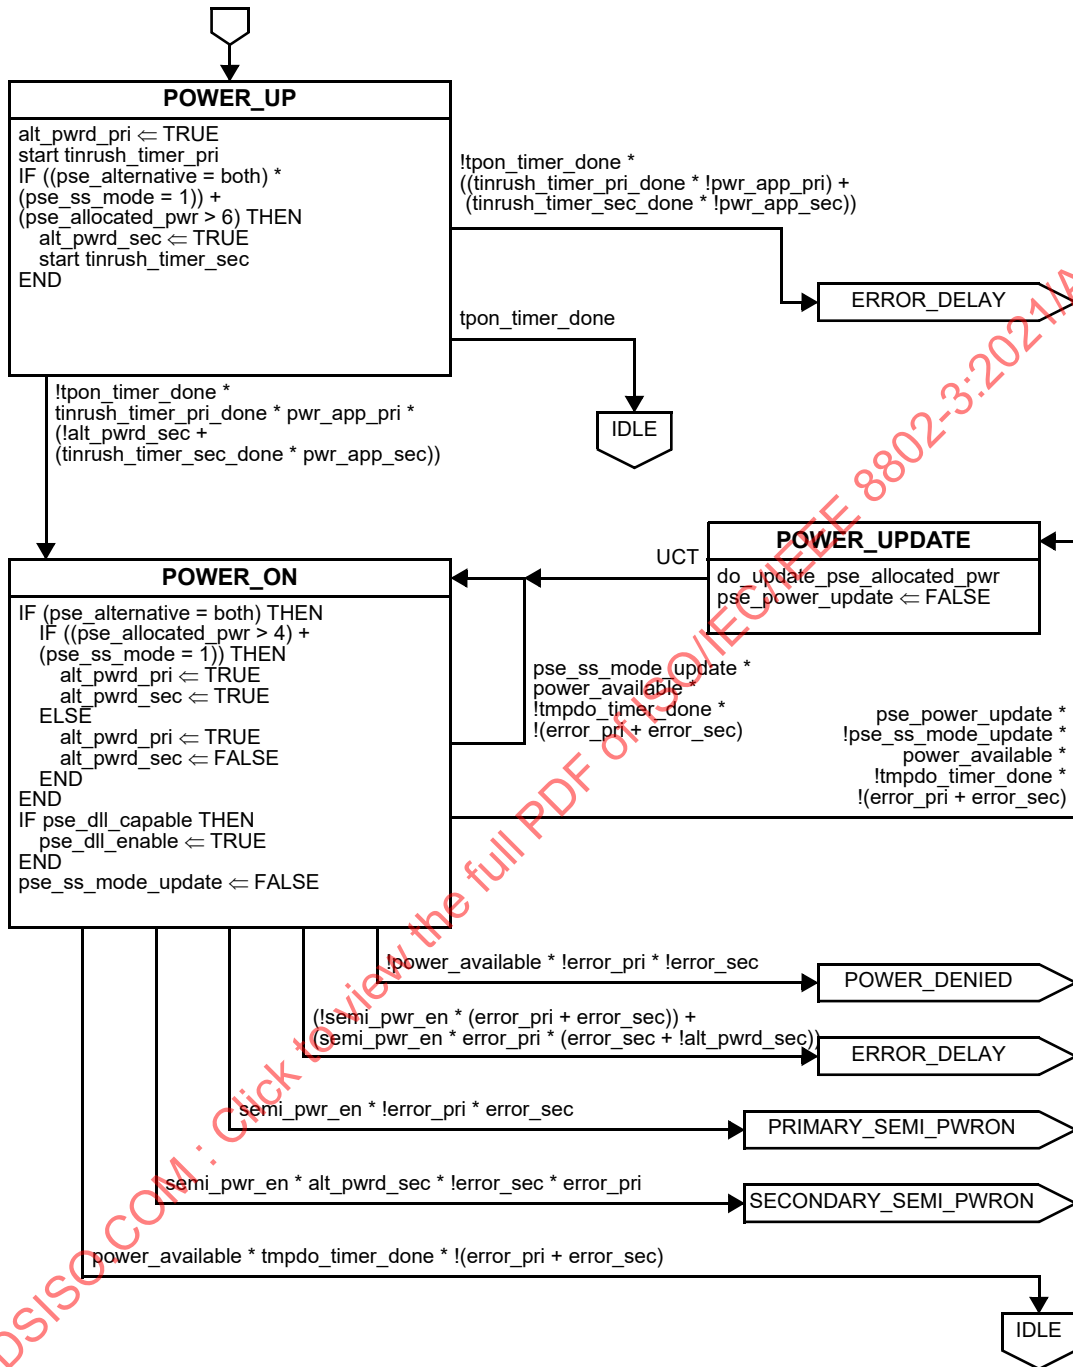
POWER_UP

alt_pwrd_pri ⇐ TRUE
start tinrush_timer_pri
IF ((pse_alternative = both) *
(pse_ss_mode = 1)) +
(pse_allocated_pwr > 6) THEN
alt_pwrd_sec ⇐ TRUE
start tinrush_timer_sec
END

!tpon_timer_done *
((tinrush_timer_pri_done * !pwr_app_pri) +
(tinrush_timer_sec_done * !pwr_app_sec))

ERROR_DELAY

tpon_timer_done

IDLE

!tpon_timer_done *
tinrush_timer_pri_done * pwr_app_pri *
(!alt_pwrd_sec +
(tinrush_timer_sec_done * pwr_app_sec))

UCT

POWER_UPDATE

do_update_pse_allocated_pwr
pse_power_update ⇐ FALSE

POWER_ON

IF (pse_alternative = both) THEN
IF ((pse_allocated_pwr > 4) +
(pse_ss_mode = 1)) THEN
alt_pwrd_pri ⇐ TRUE
alt_pwrd_sec ⇐ TRUE
ELSE
alt_pwrd_pri ⇐ TRUE
alt_pwrd_sec ⇐ FALSE
END
END
IF pse_dll_capable THEN
pse_dll_enable ⇐ TRUE
END
pse_ss_mode_update ⇐ FALSE

pse_ss_mode_update *
power_available *
!tmpdo_timer_done *
!(error_pri + error_sec)

pse_power_update *
!pse_ss_mode_update *
power_available *
!tmpdo_timer_done *
!(error_pri + error_sec)

!power_available * !error_pri * !error_sec

POWER_DENIED

(!semi_pwr_en * (error_pri + error_sec)) +
(semi_pwr_en * error_pri * (error_sec + !alt_pwrd_sec))

ERROR_DELAY

semi_pwr_en * !error_pri * error_sec

PRIMARY_SEMI_PWRON

semi_pwr_en * alt_pwrd_sec * !error_sec * error_pri

SECONDARY_SEMI_PWRON

power_available * tmpdo_timer_done * !(error_pri + error_sec)

IDLE

STANDARDSISO.COM : Click to view the full PDF of ISO/IEC/IEEE 8802-3:2021/A